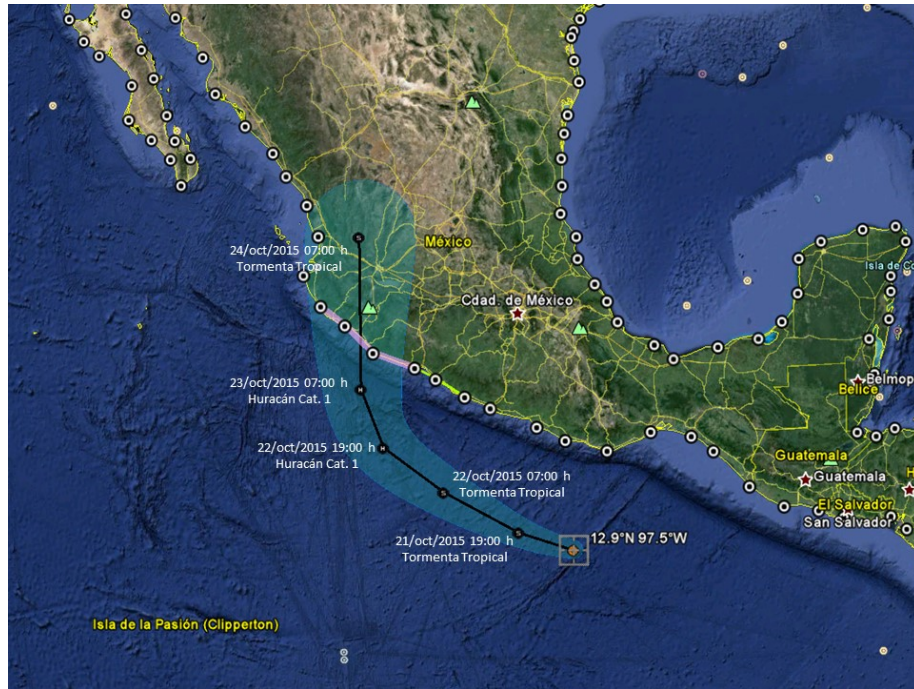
México

Cdad. de México

24/oct/2015 07:00 h
Tormenta Tropical

23/oct/2015 07:00 h
Huracán Cat. 1

22/oct/2015 19:00 h
Huracán Cat. 1

22/oct/2015 07:00 h
Tormenta Tropical

21/oct/2015 19:00 h
Tormenta Tropical

12.9°N 97.5°W

Isla de Co

Belmop

Belice

Guatemala

Guatemala

El Salvador

San Salvador

Isla de la Pasión (Clipperton)